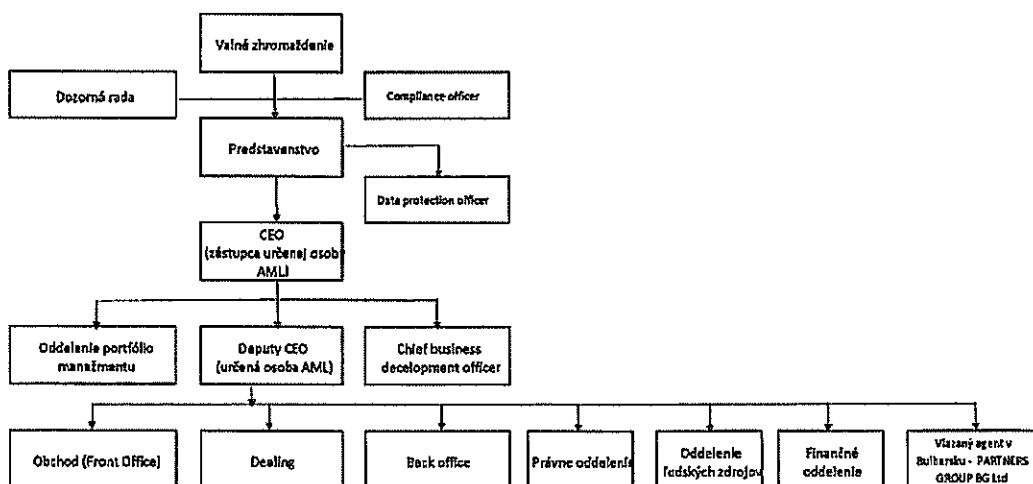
Valné zhromaždenie

Dozorná rada

Compliance officer

Predstavenstvo

Data protection officer

CEO (zástupca určenej osoby AML)

Oddelenie portfólio manažmentu

Deputy CEO (určená osoba AML)

Chief business decelopment officer

Obchod (Front Office)

Dealing

Back office

Právne oddelenie

Oddelenie ľudských zdrojov

Finančné oddelenie

Viazaný agent v Bulharsku - PARTNERS GROUP BG Ltd